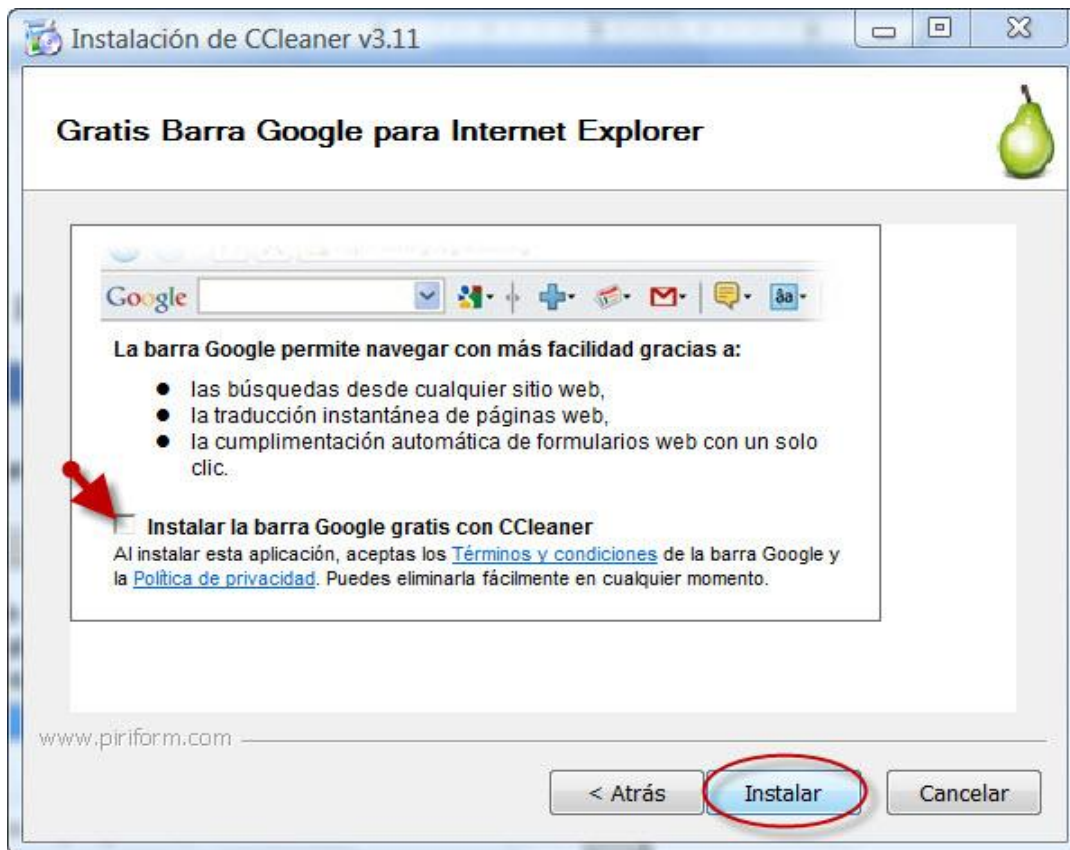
Instalación de CCleaner v3.11

Gratis Barra Google para Internet Explorer

Google

La barra Google permite navegar con más facilidad gracias a:

- las búsquedas desde cualquier sitio web,
- la traducción instantánea de páginas web,
- la cumplimentación automática de formularios web con un solo clic.

Instalar la barra Google gratis con CCleaner

Al instalar esta aplicación, aceptas los Términos y condiciones de la barra Google y la Política de privacidad. Puedes eliminarla fácilmente en cualquier momento.

www.piriform.com

< Atrás   Instalar   Cancelar